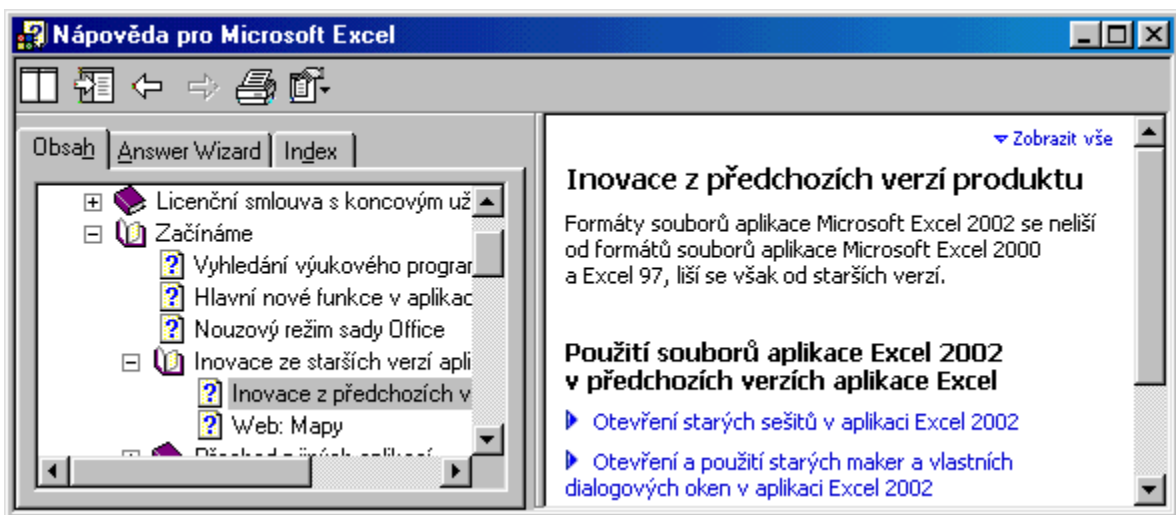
Nápověda pro Microsoft Excel

Obsah | Answer Wizard | Index

Licenční smlouva s koncovým už
Začínáme
Vyhledání výukového prograr
Hlavní nové funkce v aplikac
Nouzový režim sady Office
Inovace ze starších verzí apli
Inovace z předchozích v
Web: Mapy
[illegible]

Zobrazit vše

Inovace z předchozích verzí produktu

Formáty souborů aplikace Microsoft Excel 2002 se neliší od formátů souborů aplikace Microsoft Excel 2000 a Excel 97, liší se však od starších verzí.

Použití souborů aplikace Excel 2002 v předchozích verzích aplikace Excel

Otevření starých sešitů v aplikaci Excel 2002

Otevření a použití starých maker a vlastních dialogových oken v aplikaci Excel 2002